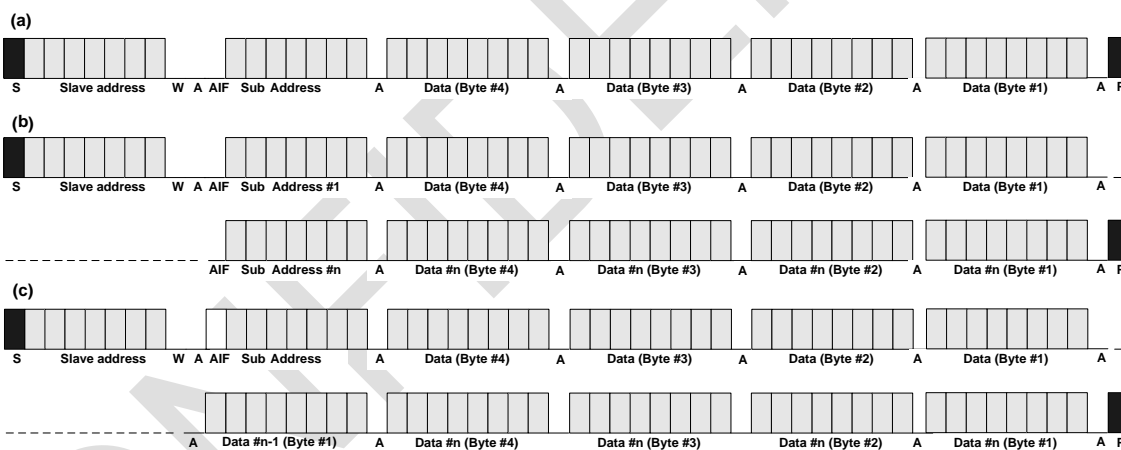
(a)

S Slave address W A AIF Sub Address A Data (Byte #4) A Data (Byte #3) A Data (Byte #2) A Data (Byte #1) A P

(b)

S Slave address W A AIF Sub Address #1 A Data (Byte #4) A Data (Byte #3) A Data (Byte #2) A Data (Byte #1) A

AIF Sub Address #n A Data #n (Byte #4) A Data #n (Byte #3) A Data #n (Byte #2) A Data #n (Byte #1) A P

(c)

S Slave address W A AIF Sub Address A Data (Byte #4) A Data (Byte #3) A Data (Byte #2) A Data (Byte #1) A

A Data #n-1 (Byte #1) A Data #n (Byte #4) A Data #n (Byte #3) A Data #n (Byte #2) A Data #n (Byte #1) A P